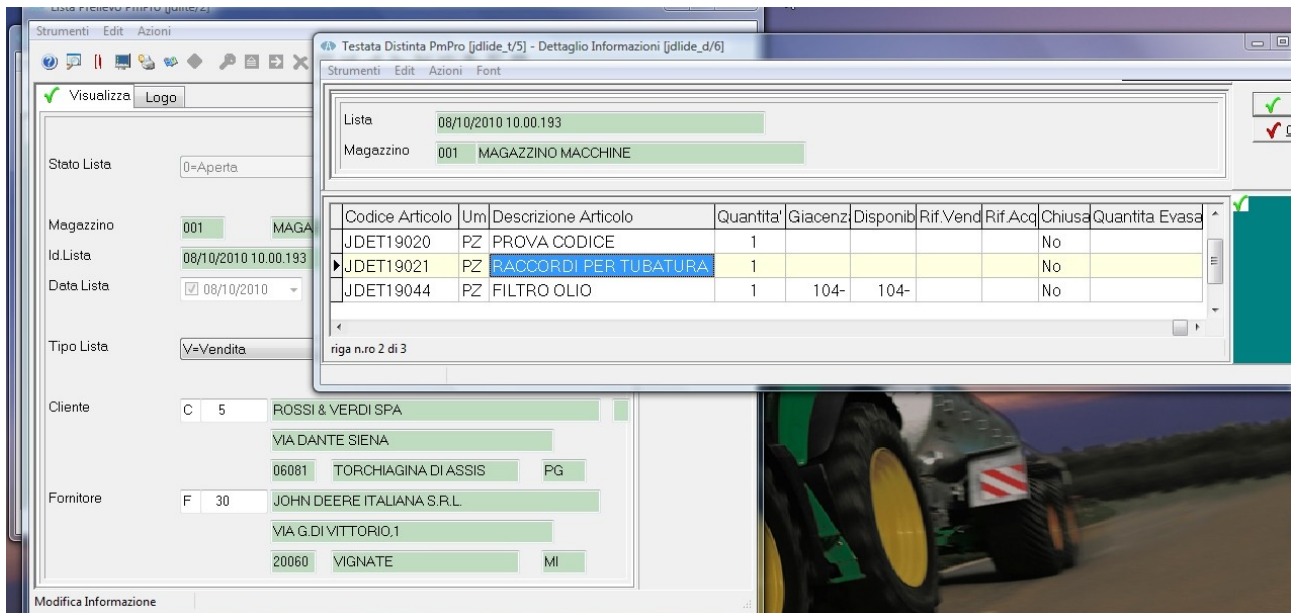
Lista Prelievo PmPro [jdlite/2]
Strumenti Edit Azioni
Visualizza Logo
Stato Lista 0=Aperta
Magazzino 001 MAGA
Id.Lista 08/10/2010 10.00.193
Data Lista 08/10/2010
Tipo Lista V=Vendita
Cliente C 5 ROSSI & VERDI SPA
VIA DANTE SIENA
06081 TORCHIAGINA DI ASSIS PG
Fornitore F 30 JOHN DEERE ITALIANA S.R.L.
VIA G.DI VITTORIO,1
20060 VIGNATE MI
Modifica Informazione

Testata Distinta PmPro [jdlide_t/5] - Dettaglio Informazioni [jdlide_d/6]
Strumenti Edit Azioni Font
Lista 08/10/2010 10.00.193
Magazzino 001 MAGAZZINO MACCHINE

| Codice Articolo | Um | Descrizione Articolo | Quantita' | Giacenz | Disponib | Rif.Vend | Rif.Acq | Chiusa | Quantita Evasa |
|---|---|---|---|---|---|---|---|---|---|
| JDET19020 | PZ | PROVA CODICE | 1 | | | | | No | |
| JDET19021 | PZ | RACCORDI PER TUBATURA | 1 | | | | | No | |
| JDET19044 | PZ | FILTRO OLIO | 1 | 104- | 104- | | | No | |

riga n.ro 2 di 3